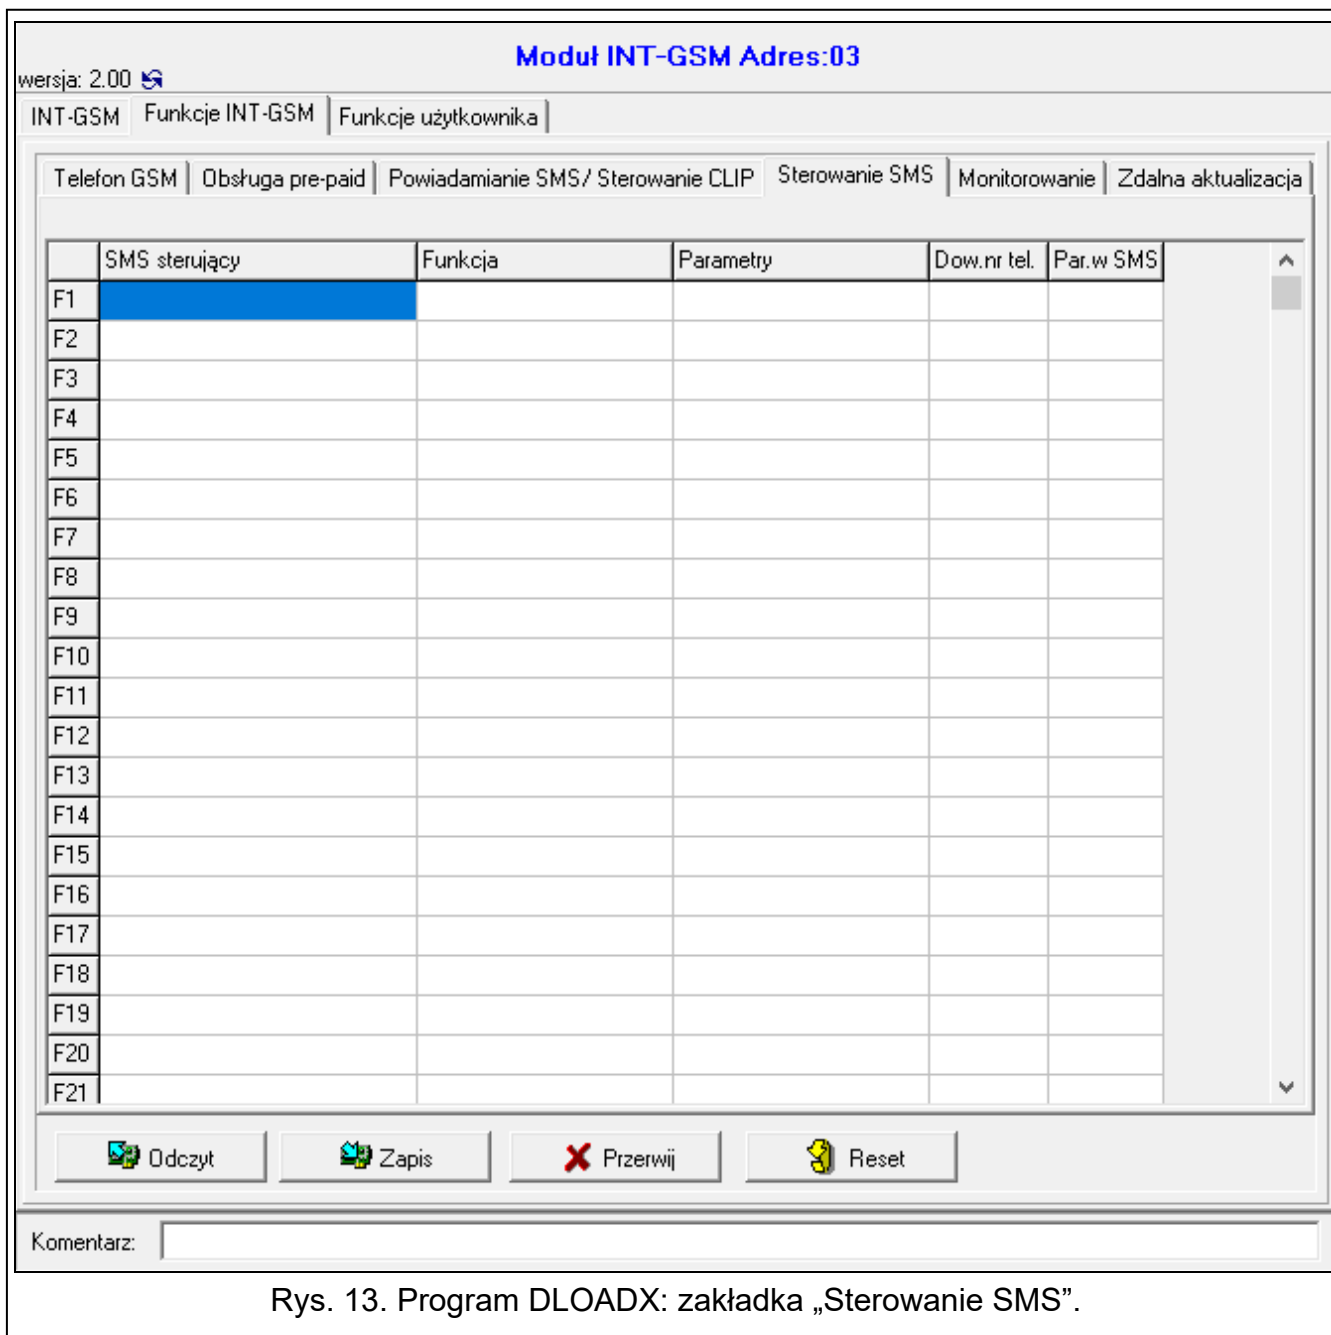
Moduł INT-GSM Adres:03

wersja: 2.00

INT-GSM | Funkcje INT-GSM | Funkcje użytkownika

Telefon GSM | Obsługa pre-paid | Powiadamianie SMS/ Sterowanie CLIP | Sterowanie SMS | Monitorowanie | Zdalna aktualizacja

| | SMS sterujący | Funkcja | Parametry | Dow.nr tel. | Par.w SMS |
|---|---|---|---|---|---|
| F1 | | | | | |
| F2 | | | | | |
| F3 | | | | | |
| F4 | | | | | |
| F5 | | | | | |
| F6 | | | | | |
| F7 | | | | | |
| F8 | | | | | |
| F9 | | | | | |
| F10 | | | | | |
| F11 | | | | | |
| F12 | | | | | |
| F13 | | | | | |
| F14 | | | | | |
| F15 | | | | | |
| F16 | | | | | |
| F17 | | | | | |
| F18 | | | | | |
| F19 | | | | | |
| F20 | | | | | |
| F21 | | | | | |

Odczyt | Zapis | Przerwij | Reset

Komentarz:

Rys. 13. Program DLOADX: zakładka „Sterowanie SMS”.